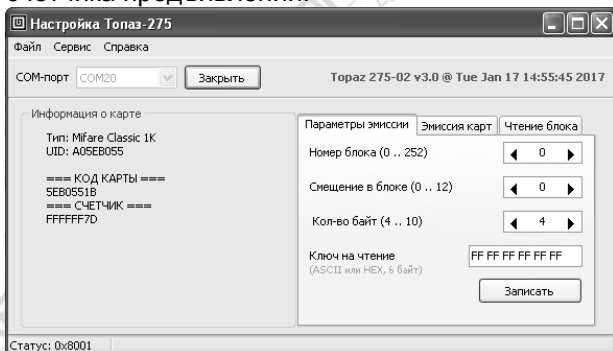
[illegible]

Настройка Топаз-275

Файл Сервис Справка

COM-порт COM20 Закрыть

Topaz 275-02 v3.0 @ Tue Jan 17 14:55:45 2017

Информация о карте

Тип: Mifare Classic 1K
UID: A05EB055

=== КОД КАРТЫ ===
5EB0551B
=== СЧЕТЧИК ===
FFFFFF7D

Параметры эмиссии | Эмиссия карт | Чтение блока

Номер блока (0 .. 252) 0

Смещение в блоке (0 .. 12) 0

Кол-во байт (4 .. 10) 4

Ключ на чтение
(ASCII или HEX, 6 байт)
FF FF FF FF FF FF

Записать

Статус: 0x8001